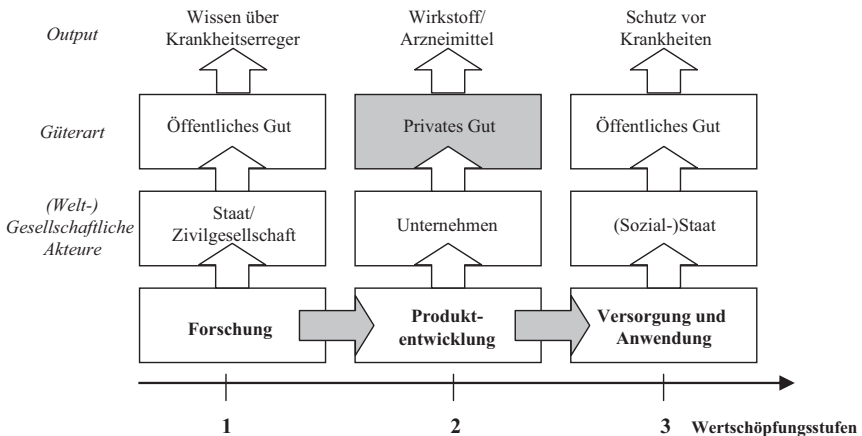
Output

Wissen über Krankheitserreger

Wirkstoff/ Arzneimittel

Schutz vor Krankheiten

Güterart

Öffentliches Gut

Privates Gut

Öffentliches Gut

(Welt-) Gesellschaftliche Akteure

Staat/ Zivilgesellschaft

Unternehmen

(Sozial-)Staat

Forschung

Produktentwicklung

Versorgung und Anwendung

1

2

3 Wertschöpfungsstufen